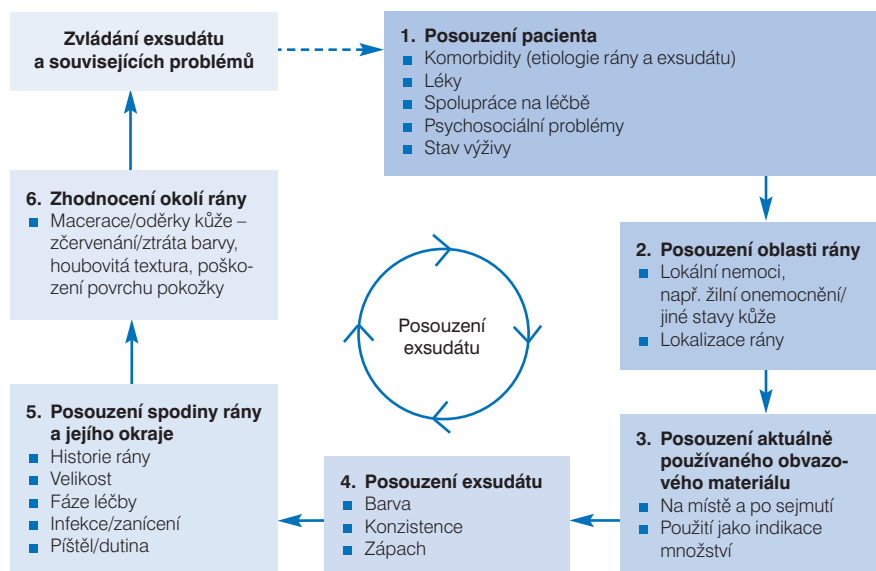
Zvládání exsudátu a souvisejících problémů

1. Posouzení pacienta
- Komorbidity (etiologie rány a exsudátu)
- Léky
- Spolupráce na léčbě
- Psychosociální problémy
- Stav výživy

2. Posouzení oblasti rány
- Lokální nemoci, např. žilní onemocnění/ jiné stavy kůže
- Lokalizace rány

3. Posouzení aktuálně používaného obvazového materiálu
- Na místě a po sejmutí
- Použití jako indikace množství

4. Posouzení exsudátu
- Barva
- Konzistence
- Zápach

5. Posouzení spodiny rány a jejího okraje
- Historie rány
- Velikost
- Fáze léčby
- Infekce/zanícení
- Píštěl/dutina

6. Zhodnocení okolí rány
- Macerace/oděrky kůže – zčervenání/ztráta barvy, houbovitá textura, poškození povrchu pokožky

Posouzení exsudátu